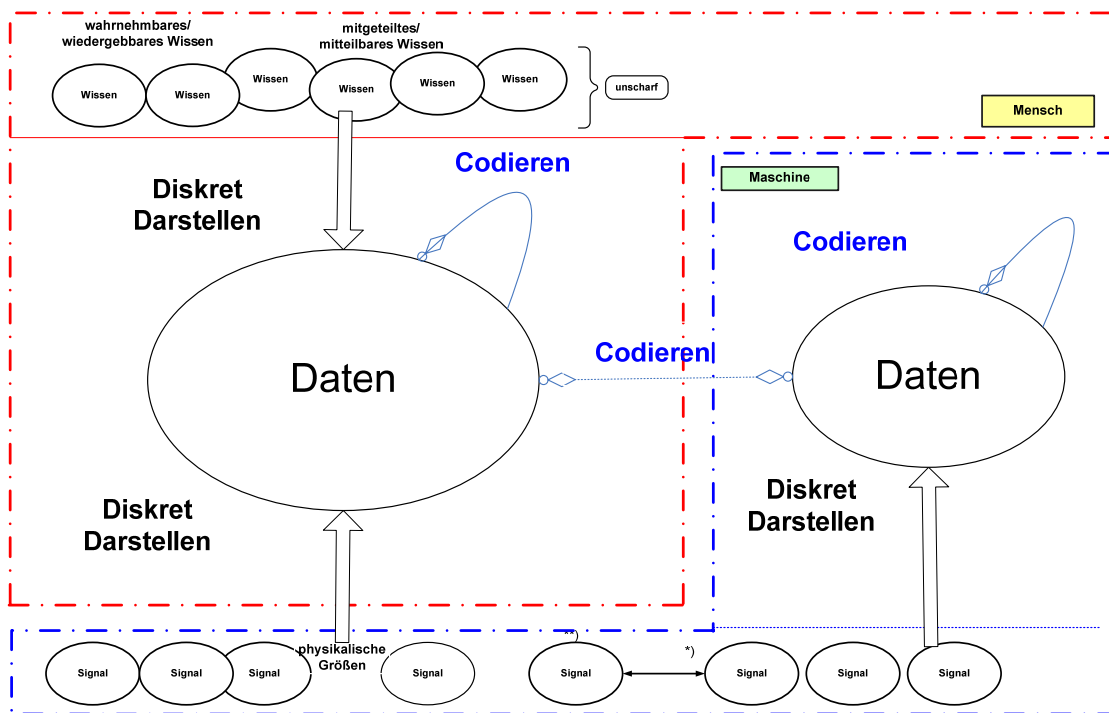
wahrnehmbares/
wiedergebbares Wissen

mitgeteiltes/
mitteilbares Wissen

Wissen Wissen Wissen Wissen Wissen Wissen

unscharf

Mensch

Codieren

Maschine

Diskret
Darstellen

Codieren

Daten

Codieren

Daten

Diskret
Darstellen

Diskret
Darstellen

physikalische
Größen

**)

*)

Signal Signal Signal Signal Signal Signal Signal Signal